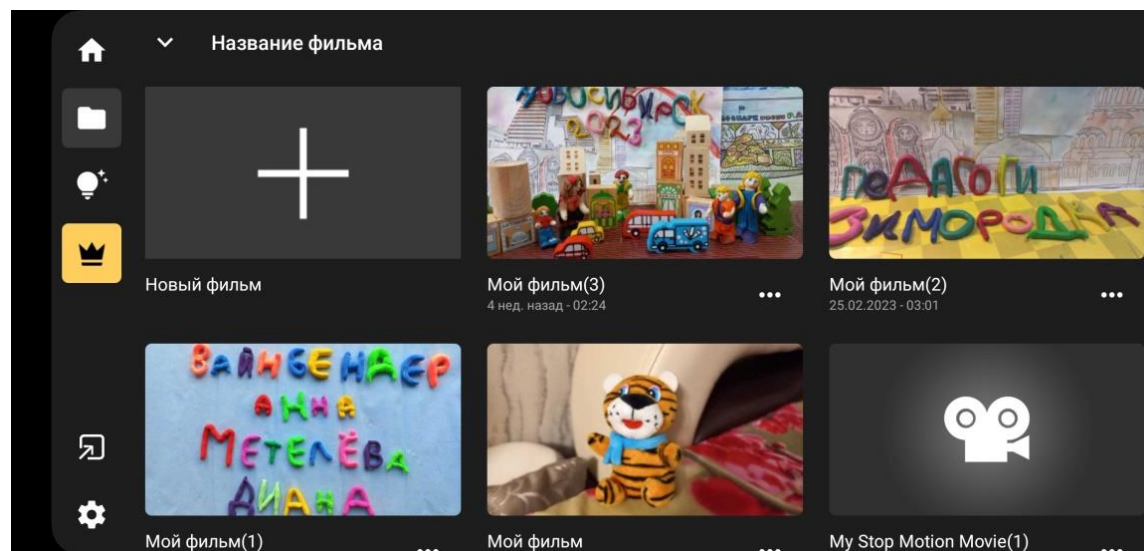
Название фильма

Новый фильм

НОВОСИБИРСК 2023

Мой фильм(3)
4 нед. назад - 02:24

ПЕДАГОГИ ЗИМОРОДКА

Мой фильм(2)
25.02.2023 - 03:01

ВАЙНБЕНДЕР АННА МЕТЕЛЁВА ДИАНА

Мой фильм(1)

Мой фильм

My Stop Motion Movie(1)